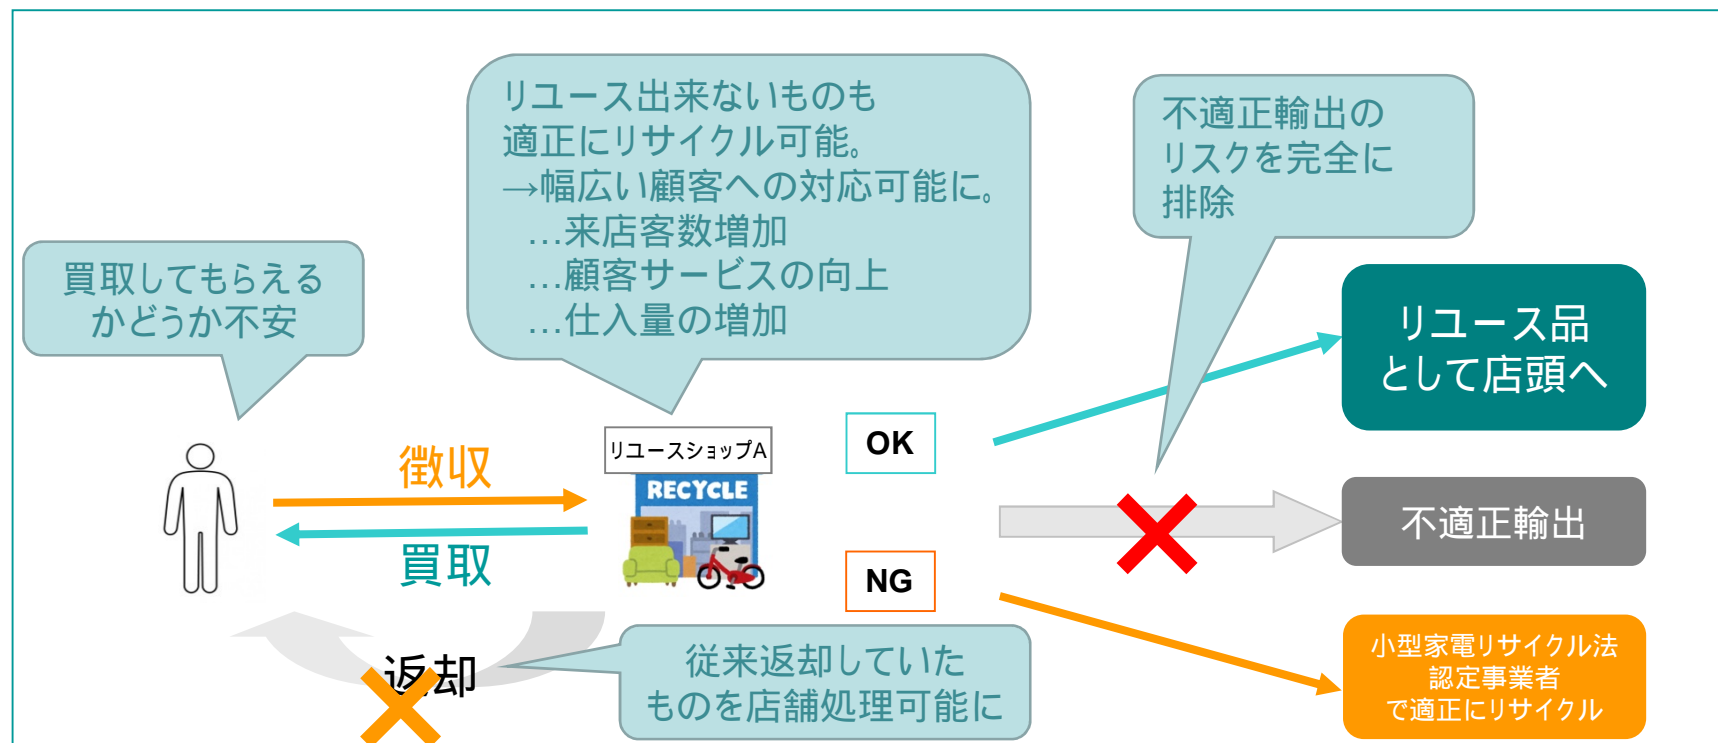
リユース出来ないものも
適正にリサイクル可能。
→幅広い顧客への対応可能に。
…来店客数増加
…顧客サービスの向上
…仕入量の増加

不適正輸出の
リスクを完全に
排除

買取してもらえる
かどうか不安

リユース品
として店頭へ

徴収

買取

リユースショップA

RECYCLE

OK

NG

不適正輸出

返却

従来返却していた
ものを店舗処理可能に

小型家電リサイクル法
認定事業者
で適正にリサイクル